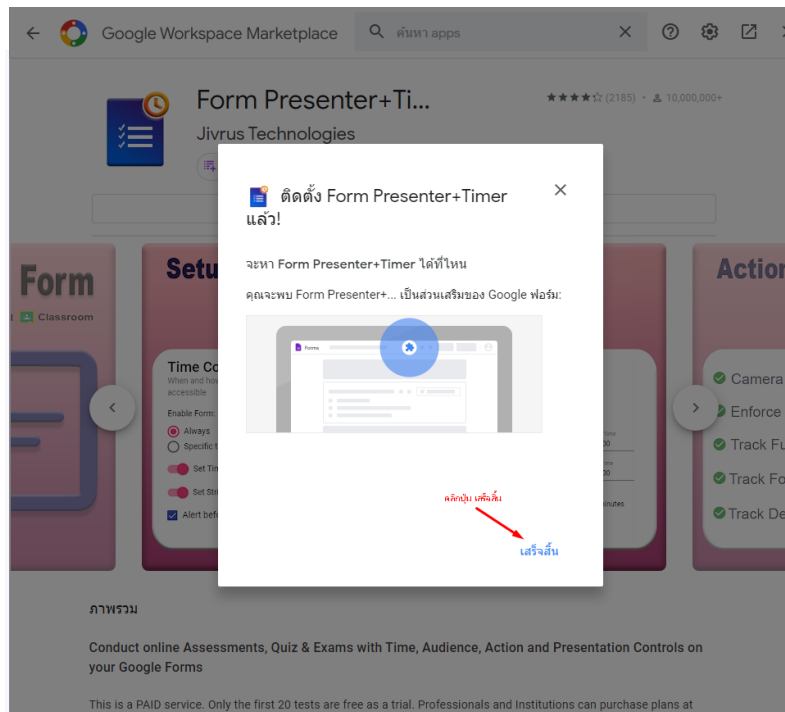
Google Workspace Marketplace

ค้นหา apps

Form Presenter+Ti...

Jivrus Technologies

★★★★☆ (2185) · 10,000,000+

Form

Classroom

Setu

Time Co

When and how

accessible

Enable Form:

Always

Specific t

Set Tir

Set Str

Alert befo

Action

Camera

Enforce

Track Fu

Track Fo

Track De

ติดตั้ง Form Presenter+Timer แล้ว!

จะหา Form Presenter+Timer ได้ที่ไหน

คุณจะพบ Form Presenter+... เป็นส่วนเสริมของ Google ฟอร์ม:

Forms

คลิกปุ่ม เสร็จสิ้น

เสร็จสิ้น

ภาพรวม

Conduct online Assessments, Quiz & Exams with Time, Audience, Action and Presentation Controls on your Google Forms

This is a PAID service. Only the first 20 tests are free as a trial. Professionals and Institutions can purchase plans at